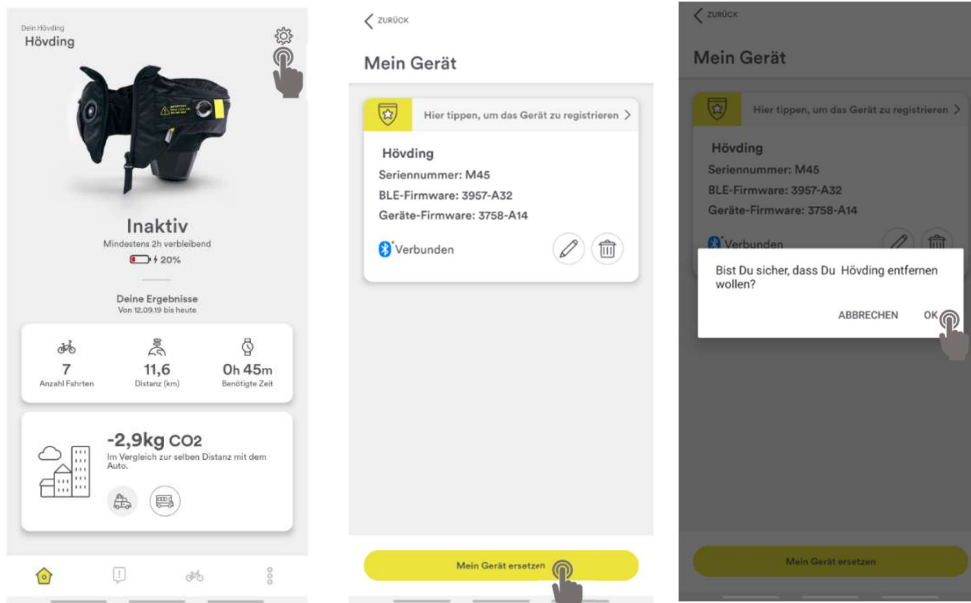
Dein Hövding
Hövding

Inaktiv
Mindestens 2h verbleibend
20%

Deine Ergebnisse
Von 12.09.19 bis heute

7
Anzahl Fahrten

11,6
Distanz (km)

0h 45m
Benötigte Zeit

-2,9kg $CO_2$
Im Vergleich zur selben Distanz mit dem Auto.

ZURÜCK

Mein Gerät

Hier tippen, um das Gerät zu registrieren >

Hövding
Seriennummer: M45
BLE-Firmware: 3957-A32
Geräte-Firmware: 3758-A14

Verbunden

Mein Gerät ersetzen

ZURÜCK

Mein Gerät

Hier tippen, um das Gerät zu registrieren >

Hövding
Seriennummer: M45
BLE-Firmware: 3957-A32
Geräte-Firmware: 3758-A14

Verbunden

Bist Du sicher, dass Du Hövding entfernen wollen?

ABBRECHEN
OK

Mein Gerät ersetzen